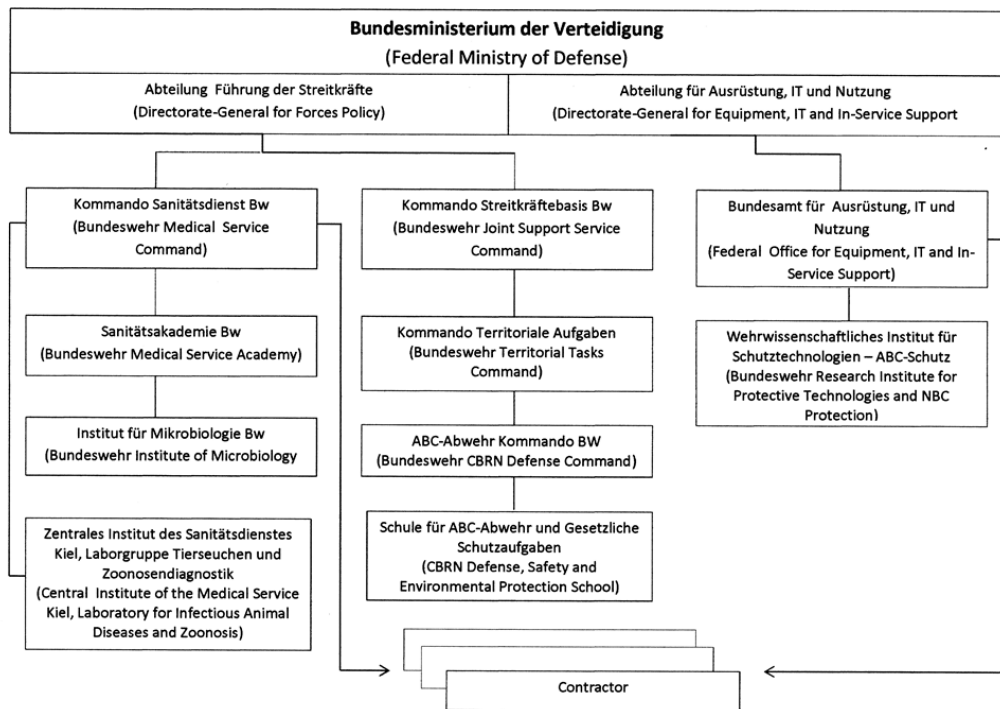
Bundesministerium der Verteidigung
(Federal Ministry of Defense)

Abteilung Führung der Streitkräfte
(Directorate-General for Forces Policy)

Abteilung für Ausrüstung, IT und Nutzung
(Directorate-General for Equipment, IT and In-Service Support

Kommando Sanitätsdienst Bw
(Bundeswehr Medical Service Command)

Sanitätsakademie Bw
(Bundeswehr Medical Service Academy)

Institut für Mikrobiologie Bw
(Bundeswehr Institute of Microbiology

Zentrales Institut des Sanitätsdienstes Kiel, Laborgruppe Tierseuchen und Zoonosendiagnostik
(Central Institute of the Medical Service Kiel, Laboratory for Infectious Animal Diseases and Zoonosis)

Kommando Streitkräftebasis Bw
(Bundeswehr Joint Support Service Command)

Kommando Territoriale Aufgaben
(Bundeswehr Territorial Tasks Command)

ABC-Abwehr Kommando BW
(Bundeswehr CBRN Defense Command)

Schule für ABC-Abwehr und Gesetzliche Schutzaufgaben
(CBRN Defense, Safety and Environmental Protection School)

Bundesamt für Ausrüstung, IT und Nutzung
(Federal Office for Equipment, IT and In-Service Support)

Wehrwissenschaftliches Institut für Schutztechnologien – ABC-Schutz
(Bundeswehr Research Institute for Protective Technologies and NBC Protection)

Contractor